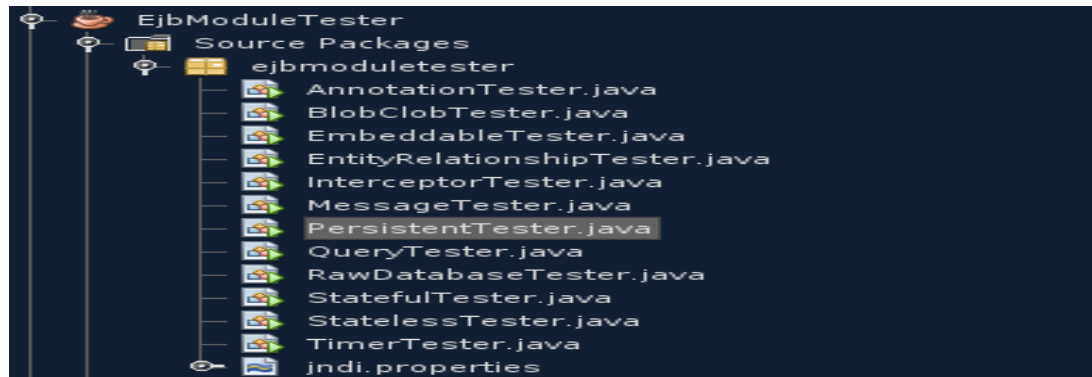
EjbModuleTester
Source Packages
ejbmoduletester
AnnotationTester.java
BlobClobTester.java
EmbeddableTester.java
EntityRelationshipTester.java
InterceptorTester.java
MessageTester.java
PersistentTester.java
QueryTester.java
RawDatabaseTester.java
StatefulTester.java
StatelessTester.java
TimerTester.java
jndi.properties